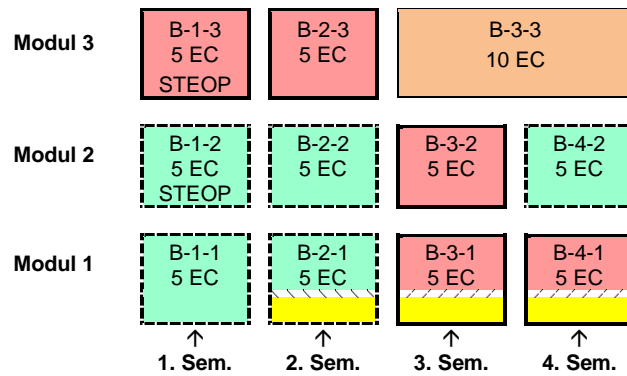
Modul 3

B-1-3
5 EC
STEOP

B-2-3
5 EC

B-3-3
10 EC

Modul 2

B-1-2
5 EC
STEOP

B-2-2
5 EC

B-3-2
5 EC

B-4-2
5 EC

Modul 1

B-1-1
5 EC

B-2-1
5 EC

B-3-1
5 EC

B-4-1
5 EC

1. Sem.

2. Sem.

3. Sem.

4. Sem.